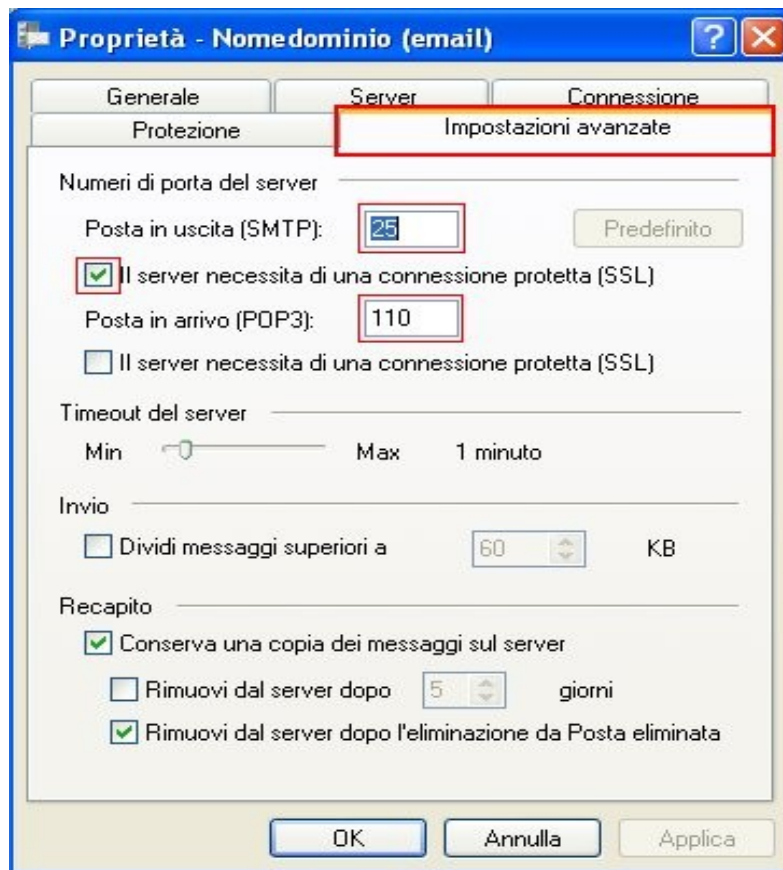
Proprietà - Nomedominio (email)

?

Generale
Server
Connessione
Protezione
Impostazioni avanzate

Numeri di porta del server

Posta in uscita (SMTP): 25
Predefinito

Il server necessita di una connessione protetta (SSL)

Posta in arrivo (POP3): 110

Il server necessita di una connessione protetta (SSL)

Timeout del server

Min Max 1 minuto

Invio

Dividi messaggi superiori a 60 KB

Recapito

Conserva una copia dei messaggi sul server

Rimuovi dal server dopo 5 giorni

Rimuovi dal server dopo l'eliminazione da Posta eliminata

OK
Annulla
Applica